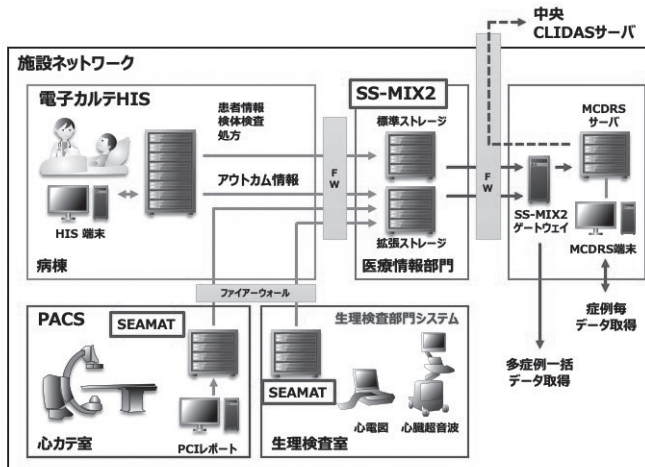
中央
CLIDASサーバ

施設ネットワーク

電子カルテHIS

患者情報
検体検査
処方

アウトカム情報

HIS 端末

病棟

F
W

SS-MIX2

標準ストレージ

拡張ストレージ

医療情報部門

F
W

MCDRS
サーバ

SS-MIX2
ゲートウェイ

MCDRS端末

症例毎
データ取得

多症例一括
データ取得

ファイアーウォール

PACS

SEAMAT

心カテ室

PCIレポート

生理検査部門システム

SEAMAT

心電図

心臓超音波

生理検査室